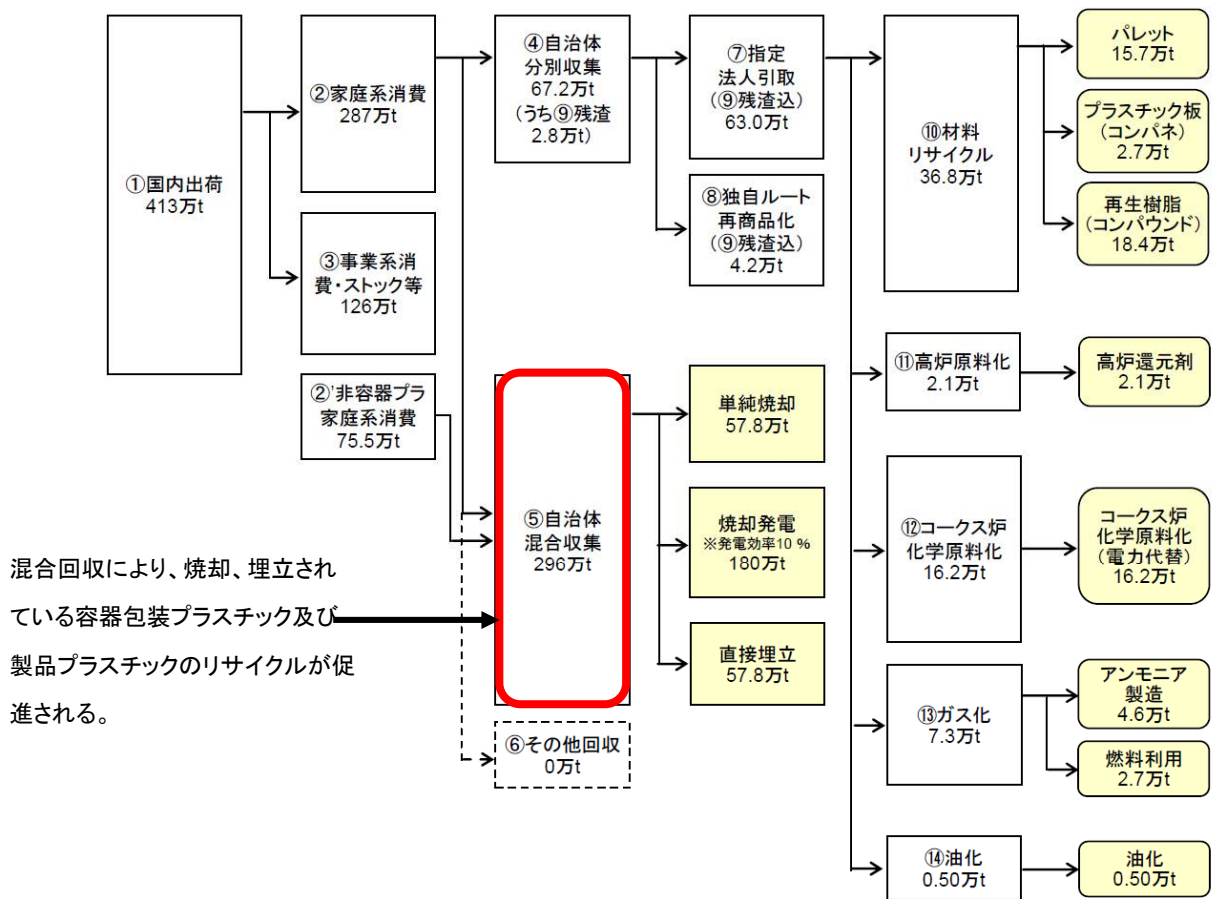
①国内出荷
413万t

②家庭系消費
287万t

③事業系消費・ストック等
126万t

②'非容器プラ家庭系消費
75.5万t

④自治体分別収集
67.2万t
（うち⑨残渣
2.8万t）

⑤自治体混合収集
296万t

⑥その他回収
0万t

⑦指定法人引取
（⑨残渣込）
63.0万t

⑧独自ルート再商品化
（⑨残渣込）
4.2万t

単純焼却
57.8万t

焼却発電
※発電効率10 %
180万t

直接埋立
57.8万t

⑩材料リサイクル
36.8万t

⑪高炉原料化
2.1万t

⑫コークス炉化学原料化
16.2万t

⑬ガス化
7.3万t

⑭油化
0.50万t

パレット
15.7万t

プラスチック板
（コンパネ）
2.7万t

再生樹脂
（コンパウンド）
18.4万t

高炉還元剤
2.1万t

コークス炉化学原料化
（電力代替）
16.2万t

アンモニア製造
4.6万t

燃料利用
2.7万t

油化
0.50万t

混合回収により、焼却、埋立されている容器包装プラスチック及び製品プラスチックのリサイクルが促進される。